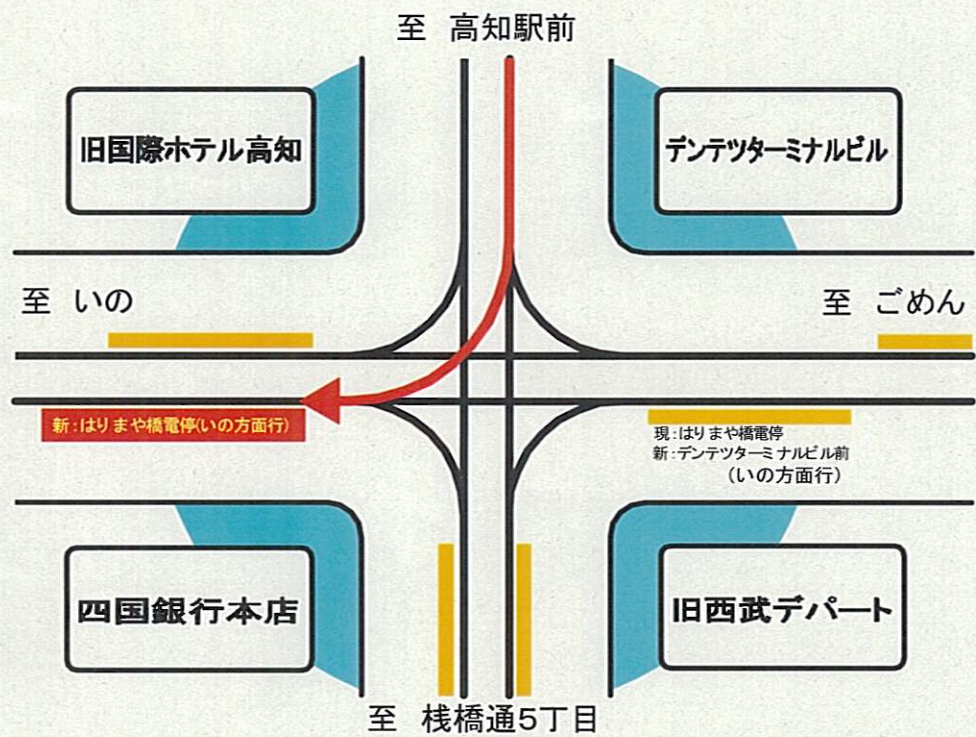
至 高知駅前

旧国際ホテル高知

デンテツターミナルビル

至 いの

至 ごめん

新：はりまや橋電停(いの方面行)

現：はりまや橋電停
新：デンテツターミナルビル前
（いの方面行）

四国銀行本店

旧西武デパート

至 桟橋通5丁目